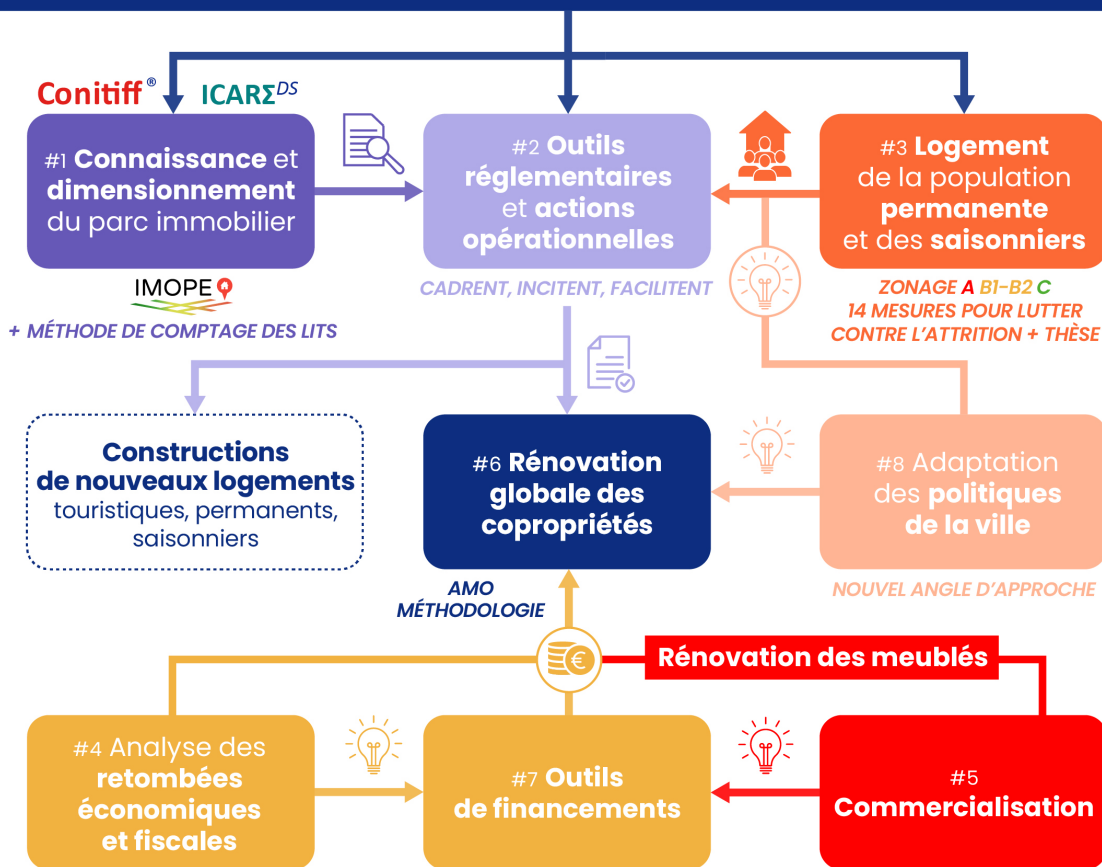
Conitiff®

ICARΣ$^{DS}$

#1 Connaissance et dimensionnement du parc immobilier

IMOPE

+ MÉTHODE DE COMPTAGE DES LITS

#2 Outils réglementaires et actions opérationnelles

CADRENT, INCITENT, FACILITENT

#3 Logement de la population permanente et des saisonniers

ZONAGE A B1-B2 C
14 MESURES POUR LUTTER CONTRE L'ATTRITION + THÈSE

Constructions de nouveaux logements touristiques, permanents, saisonniers

#6 Rénovation globale des copropriétés

AMO
MÉTHODOLOGIE

#8 Adaptation des politiques de la ville

NOUVEL ANGLE D'APPROCHE

Rénovation des meublés

#4 Analyse des retombées économiques et fiscales

#7 Outils de financements

#5 Commercialisation